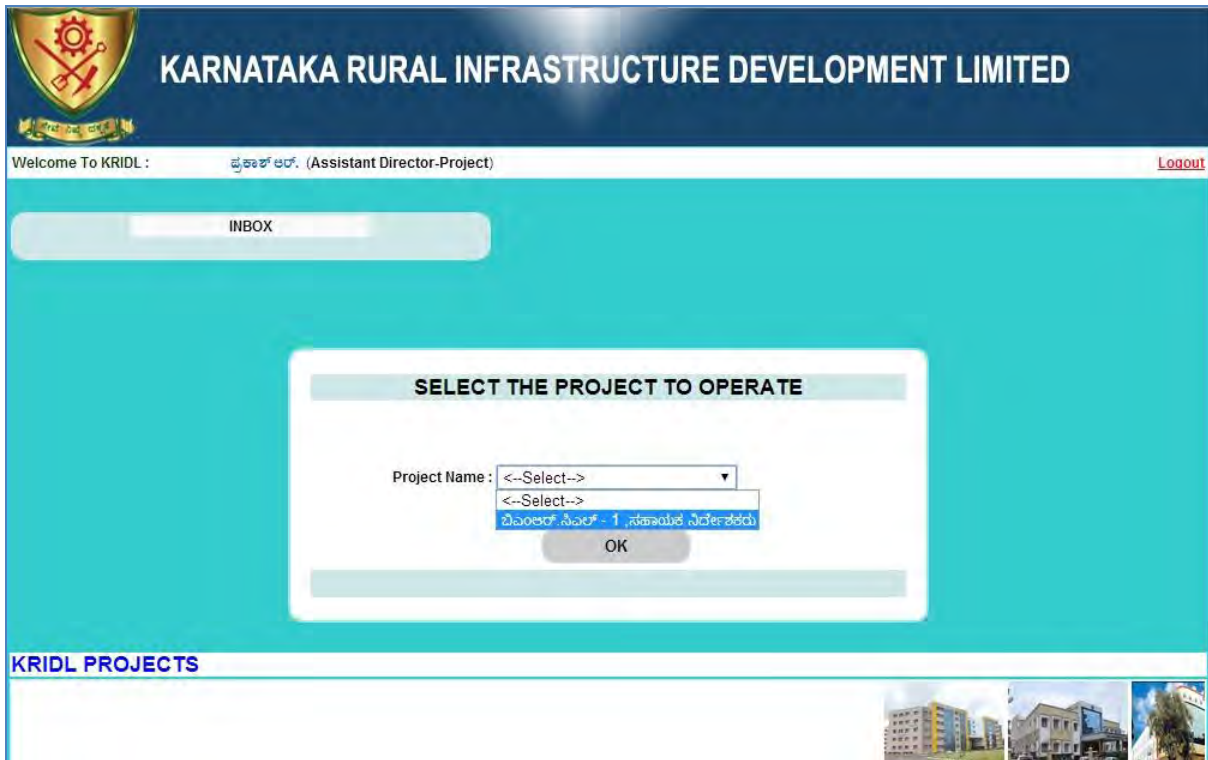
KARNATAKA RURAL INFRASTRUCTURE DEVELOPMENT LIMITED

Welcome To KRIDL : ಪ್ರಕಾಶ್ ಆರ್. (Assistant Director-Project)

Logout

INBOX

SELECT THE PROJECT TO OPERATE

Project Name : <--Select-->

<--Select-->

ಬಿಎಂಆರ್.ಸಿಎಲ್ - 1 ,ಸಹಾಯಕ ನಿರ್ದೇಶಕರು

OK

KRIDL PROJECTS